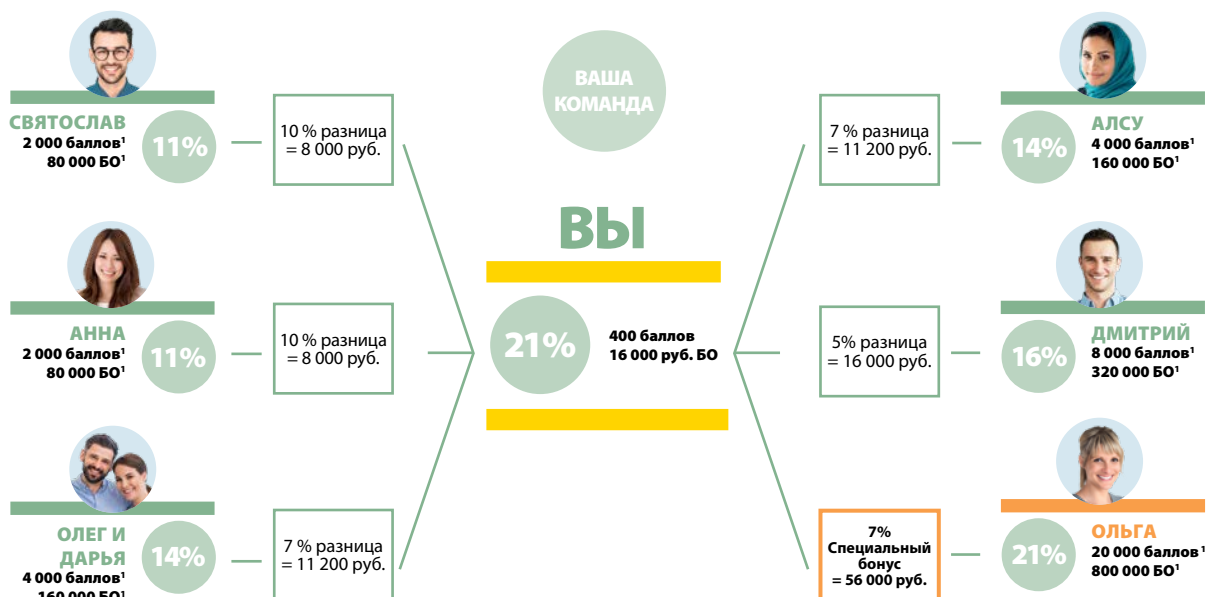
СВЯТОСЛАВ
2 000 баллов¹
80 000 БО¹
11%

10 % разница = 8 000 руб.

АННА
2 000 баллов¹
80 000 БО¹
11%

10 % разница = 8 000 руб.

ОЛЕГ И ДАРЬЯ
4 000 баллов¹
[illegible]
14%

7 % разница = 11 200 руб.

ВАША КОМАНДА

ВЫ

21%
400 баллов
16 000 руб. БО

7 % разница = 11 200 руб.

14%
АЛСУ
4 000 баллов¹
160 000 БО¹

5% разница = 16 000 руб.

16%
ДМИТРИЙ
8 000 баллов¹
320 000 БО¹

7%
Специальный бонус
= 56 000 руб.

21%
ОЛЬГА
20 000 баллов¹
800 000 БО¹